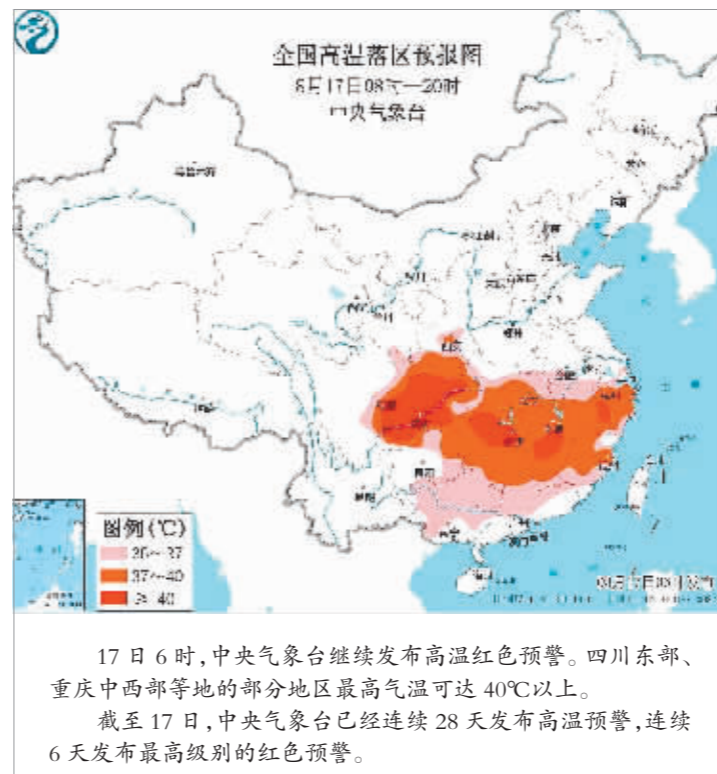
全国高温落区预报图
8月17日08时—20时
中央气象台

图例(℃)
35~37
37~40
≥40

17日6时,中央气象台继续发布高温红色预警。四川东部、重庆中西部等地的部分地区最高气温可达40℃以上。

截至17日,中央气象台已经连续28天发布高温预警,连续6天发布最高级别的红色预警。